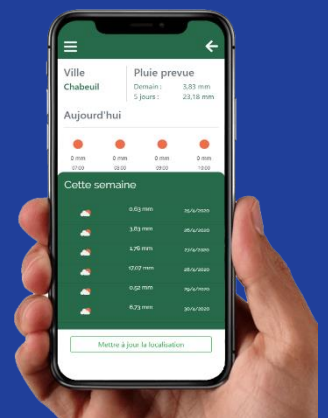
Ville
Chabeuil

Pluie prevue
Demain : 3,83 mm
5 jours : 23,18 mm

Aujourd'hui

0 mm
07:00

0 mm
08:00

0 mm
09:00

0 mm
10:00

Cette semaine

| | 0.63 mm | 25/4/2020 |
|---|---|---|
| | 3.83 mm | 26/4/2020 |
| | 3.76 mm | 27/4/2020 |
| | 17.07 mm | 28/4/2020 |
| | 0.52 mm | 29/4/2020 |
| | 6.73 mm | 30/4/2020 |

Mettre à jour la localisation